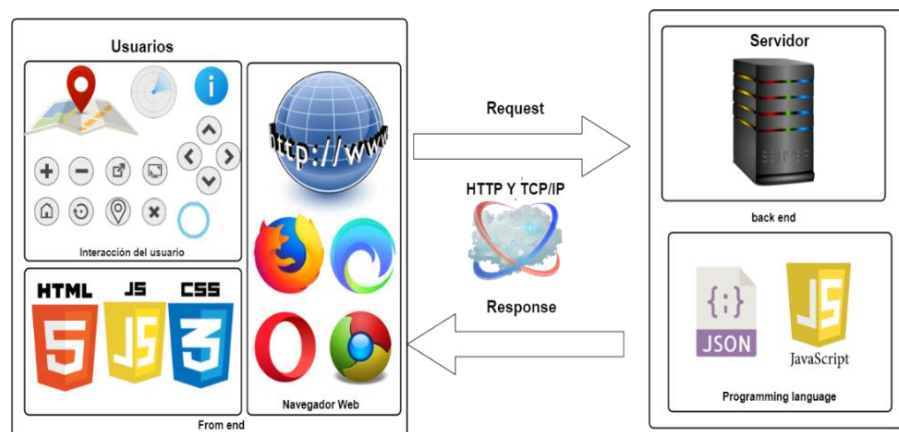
Usuarios

Interacción del usuario

http://www

HTML JS CSS

5 JS 3

Navegador Web

From end

Request

HTTP Y TCP/IP

Response

Servidor

SERVER

back end

{;}

JSON

JS

JavaScript

Programming language